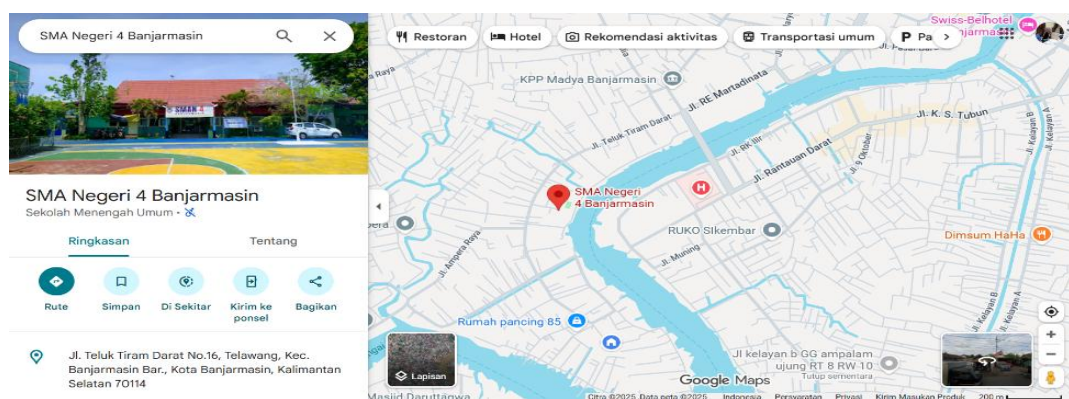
SMA Negeri 4 Banjarmasin

SMA Negeri 4 Banjarmasin
Sekolah Menengah Umum ·

Ringkasan
Tentang

Rute
Simpan
Di Sekitar
Kirim ke ponsel
Bagikan

Jl. Teluk Tiram Darat No.16, Telawang, Kec. Banjarmasin Bar., Kota Banjarmasin, Kalimantan Selatan 70114

Restoran
Hotel
Rekomendasi aktivitas
Transportasi umum
Pa

Swiss-Belhotel
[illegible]jarmasin

KPP Madya Banjarmasin
Jl. RE Martadinata
Jl. Teluk Tiram Darat
Jl. RK Ilir
Jl. K. S. Tubun
Jl. Rantauan Darat
Jl. 9 Oktober
SMA Negeri 4 Banjarmasin
RUKO Sikembar
Dimsum HaHa
Jl. Ampera Raya
Jl. Muning
Rumah pancing 85
Jl kelayan b GG ampalam ujung RT 8 RW 10
Tutup sementara
Jl. Kelayan B
Jl. Kelayan A
Lapisan
Google Maps
Masjid Daruttaqwa
Citra ©2025 Data peta ©2025 Indonesia Persyaratan Privasi Kirim Masukan Produk 200 m